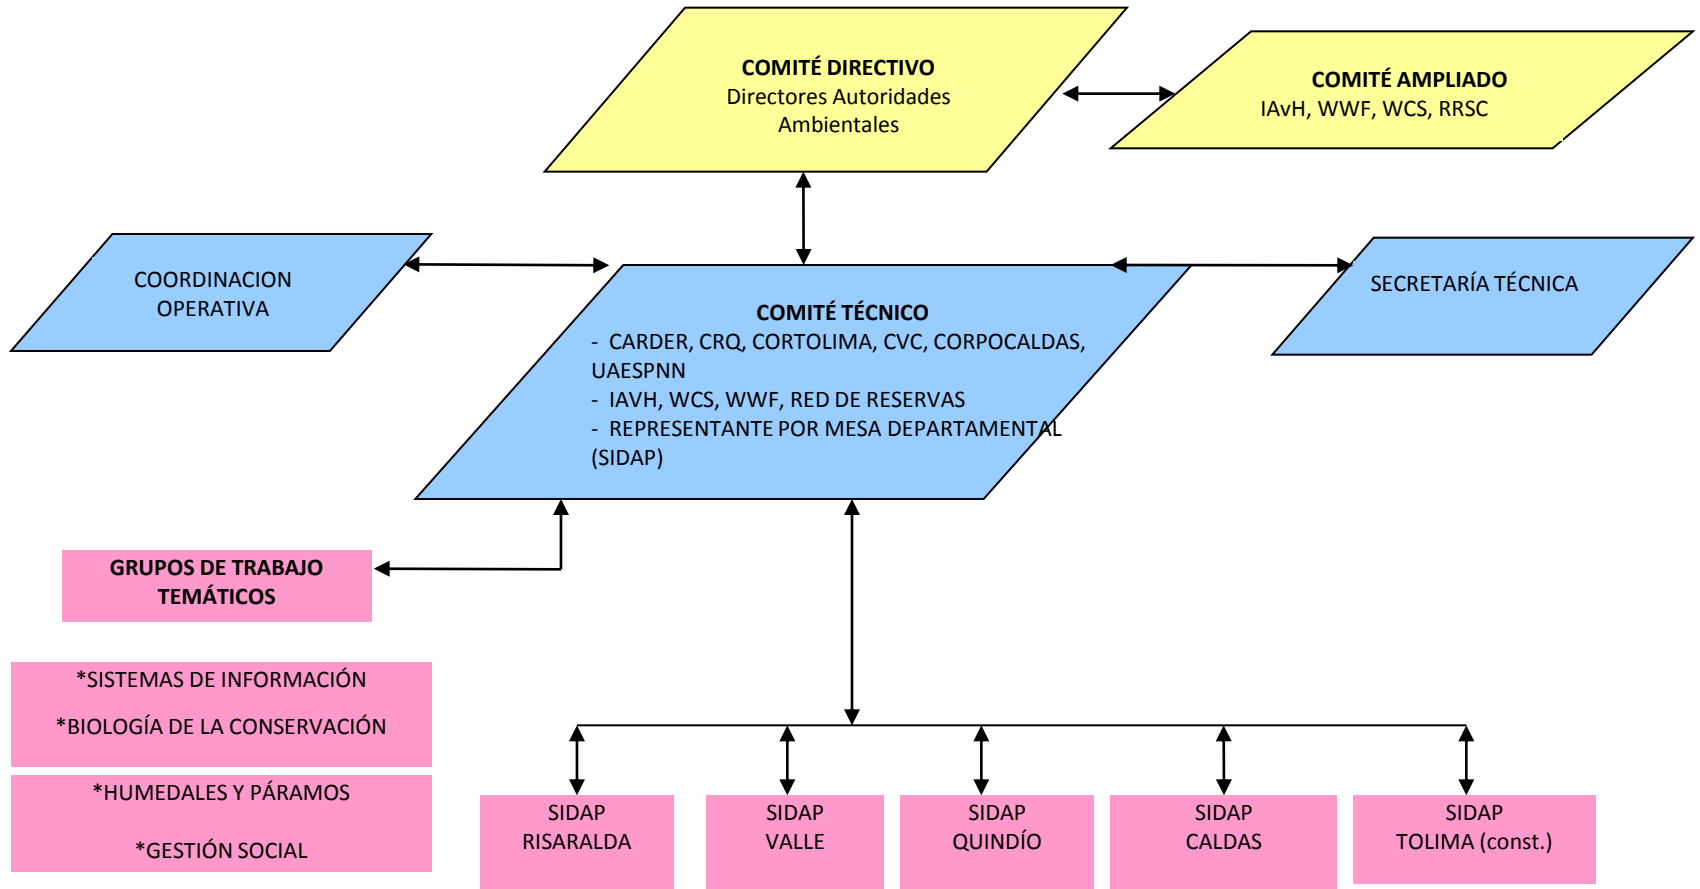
COMITÉ DIRECTIVO
Directores Autoridades Ambientales

COMITÉ AMPLIADO
IAvH, WWF, WCS, RRSC

COORDINACION OPERATIVA

COMITÉ TÉCNICO
- CARDER, CRQ, CORTOLIMA, CVC, CORPOCALDAS, UAESPNN
- IAVH, WCS, WWF, RED DE RESERVAS
- REPRESENTANTE POR MESA DEPARTAMENTAL (SIDAP)

SECRETARÍA TÉCNICA

GRUPOS DE TRABAJO TEMÁTICOS

*SISTEMAS DE INFORMACIÓN

*BIOLOGÍA DE LA CONSERVACIÓN

*HUMEDALES Y PÁRAMOS

*GESTIÓN SOCIAL

SIDAP RISARALDA

SIDAP VALLE

SIDAP QUINDÍO

SIDAP CALDAS

SIDAP TOLIMA (const.)